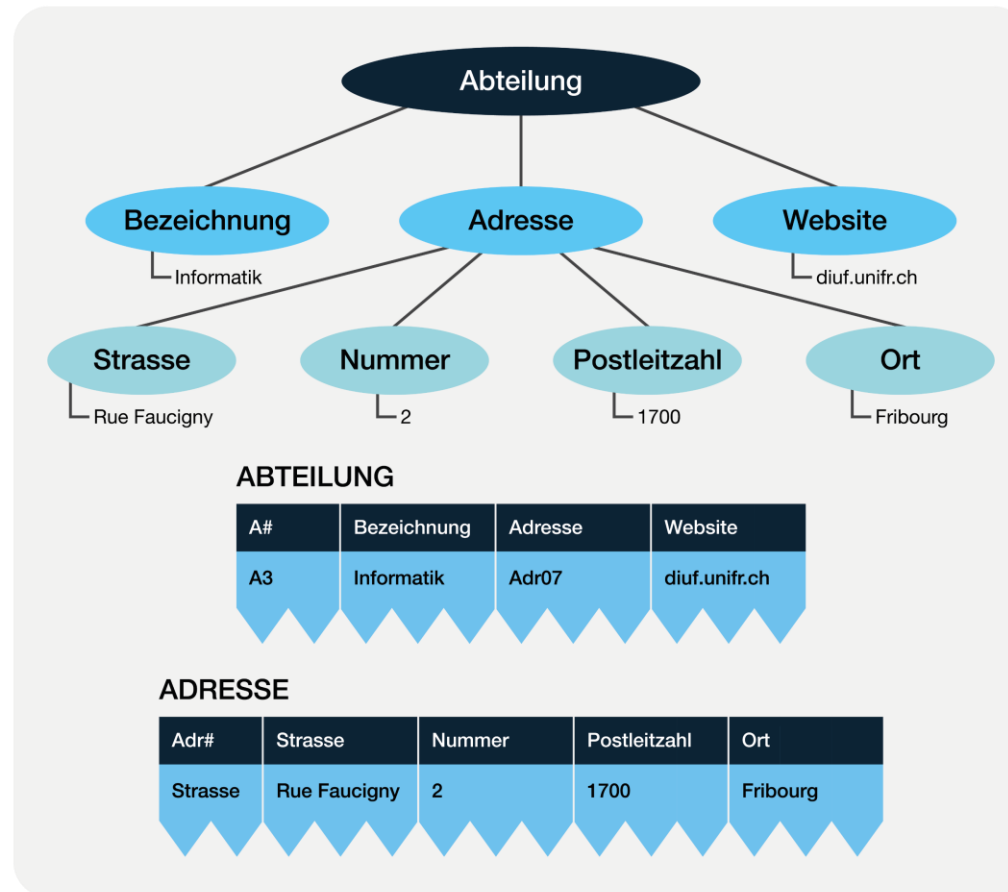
Abteilung

Bezeichnung
Informatik

Adresse

Website
diuf.unifr.ch

Strasse
Rue Faucigny

Nummer
2

Postleitzahl
1700

Ort
Fribourg

ABTEILUNG

| A# | Bezeichnung | Adresse | Website |
|---|---|---|---|
| A3 | Informatik | Adr07 | diuf.unifr.ch |

ADRESSE

| Adr# | Strasse | Nummer | Postleitzahl | Ort |
|---|---|---|---|---|
| Strasse | Rue Faucigny | 2 | 1700 | Fribourg |